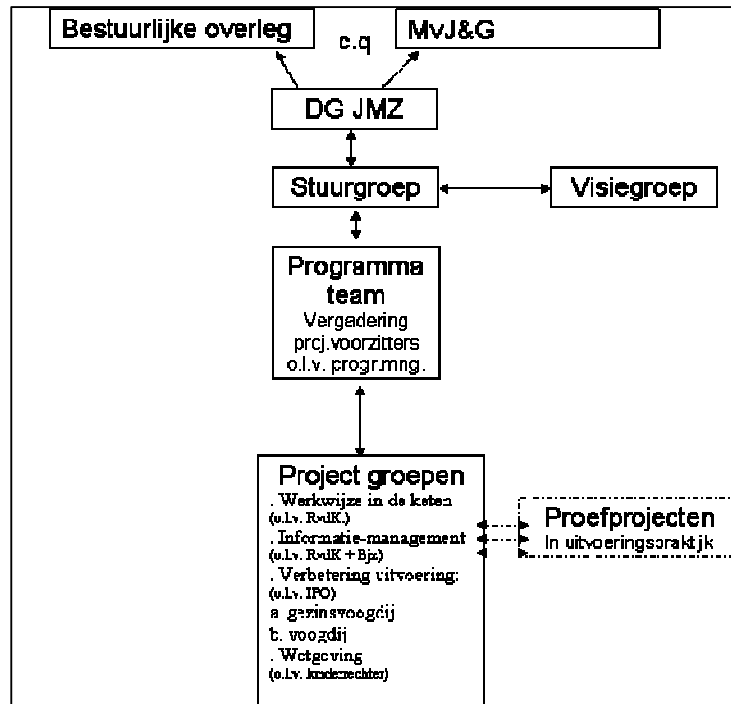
Bestuurlijke overleg

c.q

MvJ&G

DG JMZ

Stuurgroep

Visiegroep

Programma team

Vergadering proj.voorzitters o.l.v. progr.mng.

Project groepen

. Werkwijze in de keten (o.l.v. RvdK.)

. Informatie-management (o.l.v. RvdK + Bjz)

. Verbetering uitvoering: (o.l.v. IPO)

a. gezinsvoogdij

b. voogdij

. Wetgeving (o.l.v. kinderrechter)

Proefprojecten

In uitvoeringspraktijk